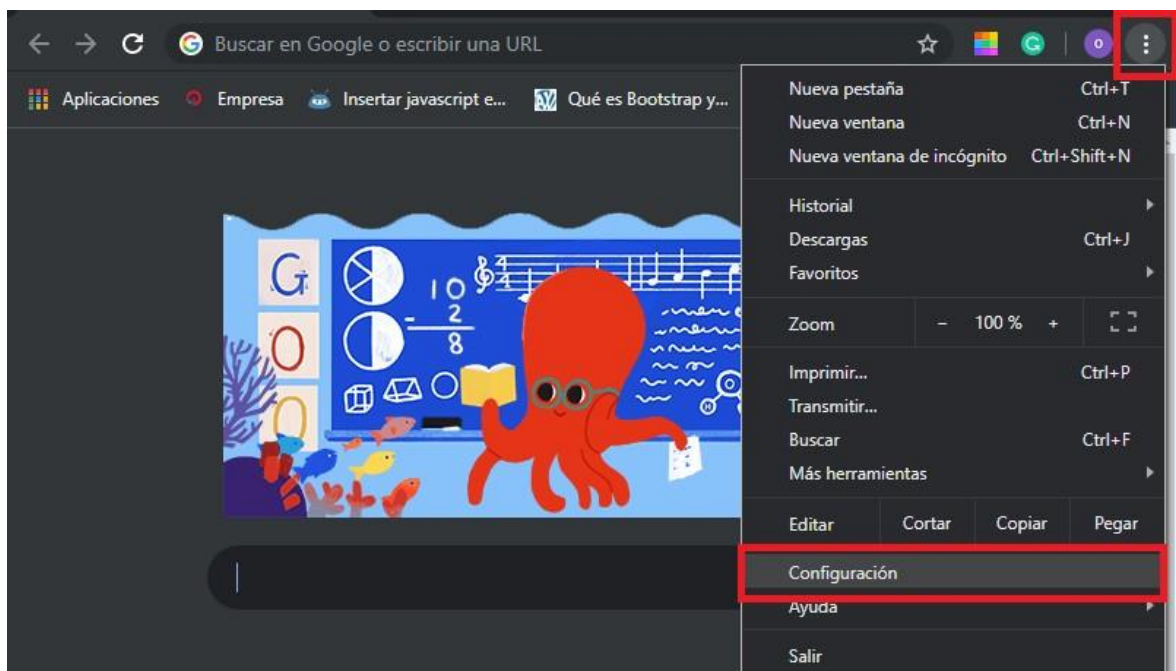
Buscar en Google o escribir una URL

Aplicaciones Empresa Insertar javascript e... Qué es Bootstrap y...

Nueva pestaña Ctrl+T
Nueva ventana Ctrl+N
Nueva ventana de incógnito Ctrl+Shift+N

Historial
Descargas Ctrl+J
Favoritos

Zoom – 100 % +

Imprimir... Ctrl+P
Transmitir...
Buscar Ctrl+F
Más herramientas

Editar Cortar Copiar Pegar

Configuración
Ayuda

Salir

$10$
$\frac{2}{8}$